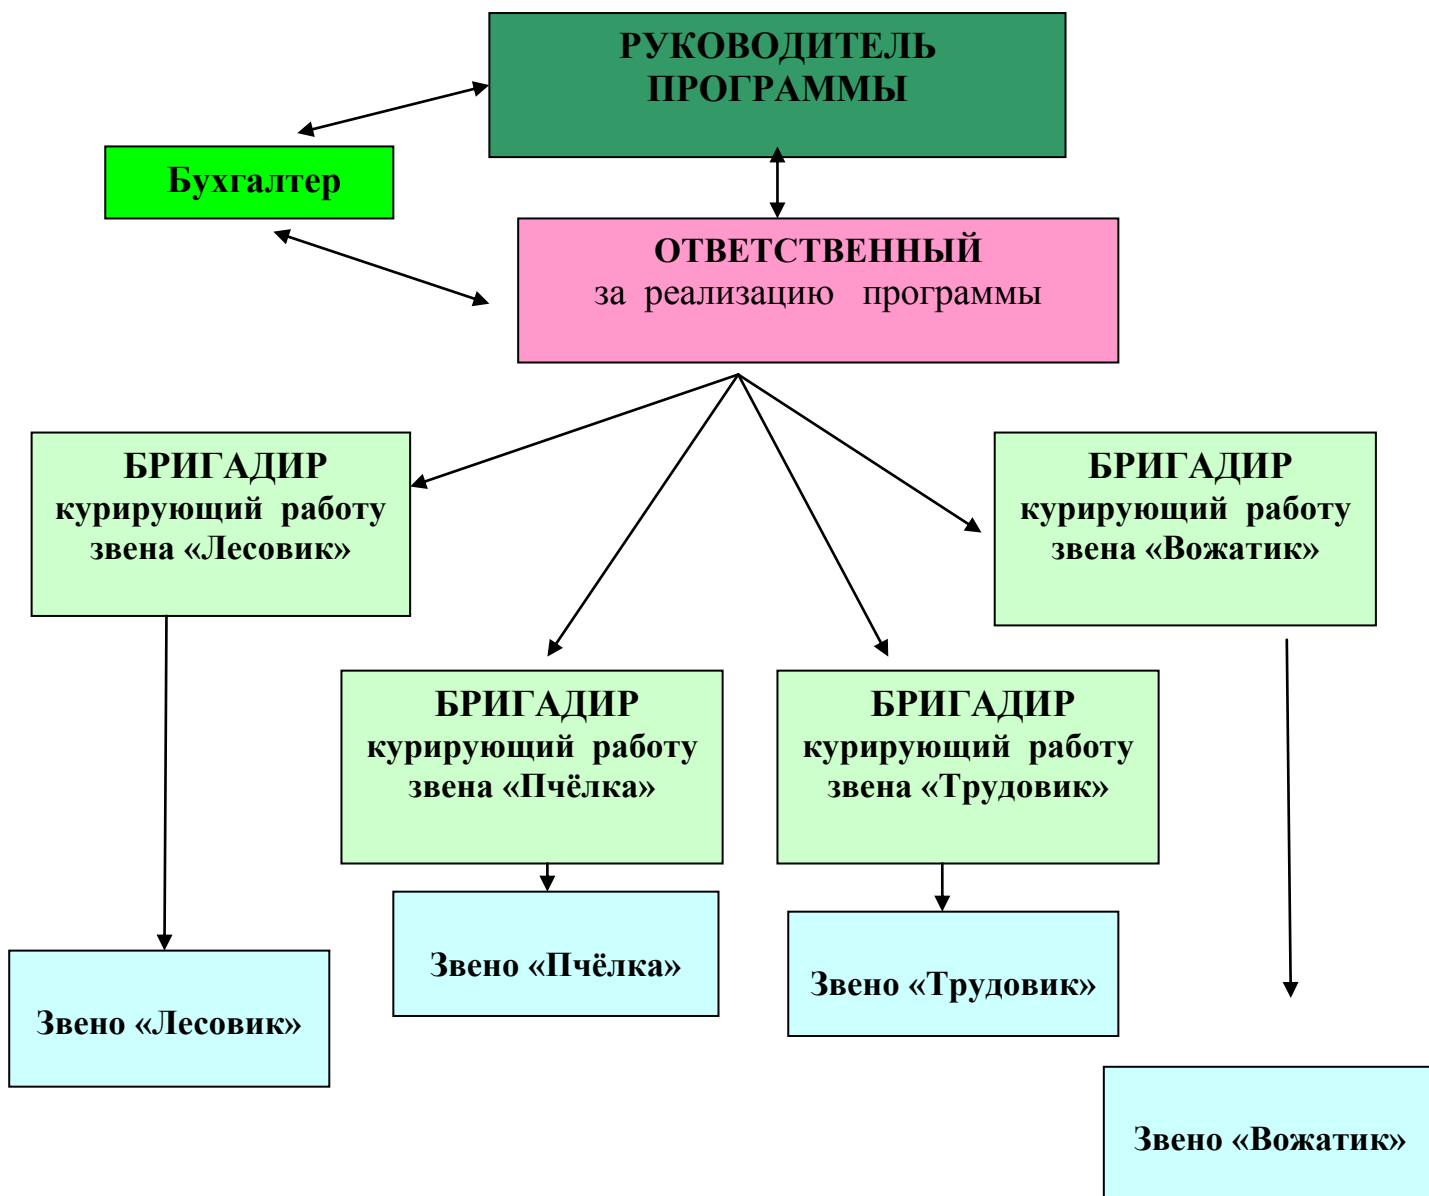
РУКОВОДИТЕЛЬ ПРОГРАММЫ

Бухгалтер

ОТВЕТСТВЕННЫЙ
за реализацию программы

БРИГАДИР
курирующий работу звена «Лесовик»

БРИГАДИР
курирующий работу звена «Вожатик»

БРИГАДИР
курирующий работу звена «Пчёлка»

БРИГАДИР
курирующий работу звена «Трудовик»

Звено «Лесовик»

Звено «Пчёлка»

Звено «Трудовик»

Звено «Вожатик»